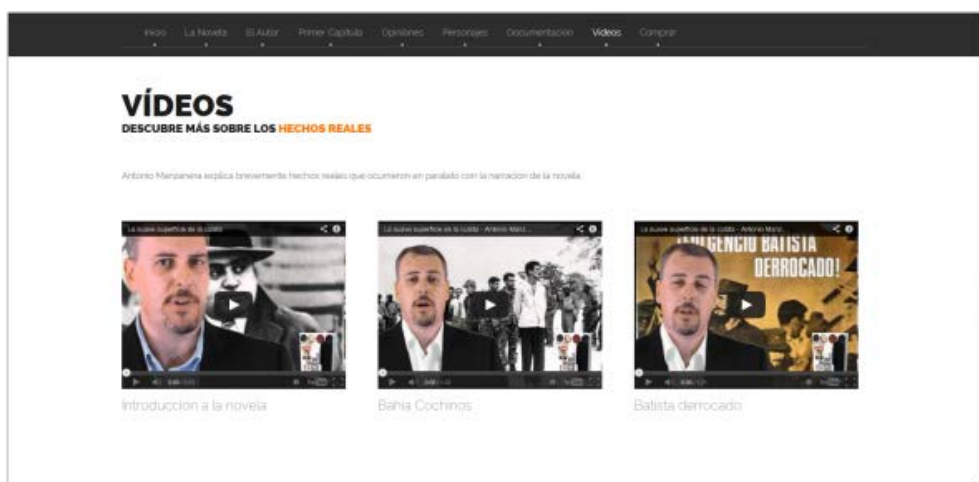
Inicio La Novela El Autor Primer Capítulo Opiniones Personajes Documentación Vídeos Comprar

VÍDEOS

DESCUBRE MÁS SOBRE LOS HECHOS REALES

Antonio Manzanera explica brevemente hechos reales que ocurrieron en paralelo con la narración de la novela.

La suave superficie de la costa

Introduccion a la novela

La suave superficie de la costa - Antonio Manz...

Bahia Cochinos

La suave superficie de la costa - Antonio Manz...

¡FULGENCIO BATISTA DERROCADO!

Batista derrocado